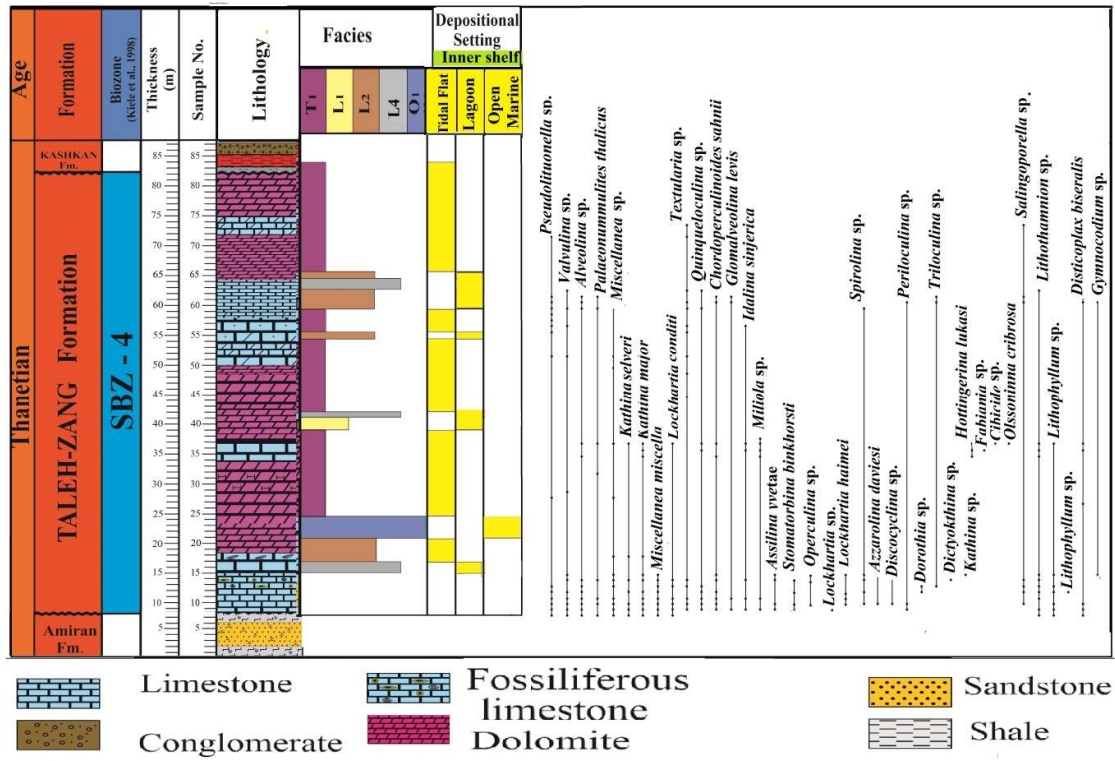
| Age | Formation | Biozone (Kiele et al., 1998) | Thickness (m) | Sample No. | Lithology | Facies | Depositional Setting |
|---|---|---|---|---|---|---|---|
| Thanetian | KASHKAN Fm. | | | | | T1 L1 L2 L4 O1 | Inner shelf |
| | TALEH-ZANG Formation | SBZ - 4 | | | | | Tidal Flat Lagoon Open Marine |
| | Amiran Fm. | | | | | | |

85 80 75 70 65 60 55 50 45 40 35 30 25 20 15 10 5

85 80 75 70 65 60 55 50 45 40 35 30 25 20 15 10 5

Pseudolituonella sp.
Valvulina sp.
Alveolina sp.
Palaeonummulites thalicus
Miscellanea sp.
Kathina selveri
Kathina major
Miscellanea miscella
Lockhartia conditi
Textularia sp.
Quinqueloculina sp.
Chordoperculinoides sahnii
Glomalveolina levis
Idalina sinjerica
Miliola sp.
Assilina yvetae
Stomatorbina binkhorsti
Operculina sp.
Lockhartia sp.
Lockhartia haimei
Spirolina sp.
Azzarolina daviesi
Discocyclina sp.
Dorothia sp.
Periloculina sp.
Triloculina sp.
Dictyokthina sp.
Kathina sp.
Hottingerina lukasi
Fabiania sp.
Cibicide sp.
Olssoninna cribrosa
Salingoporella sp.
Lithothamnion sp.
Lithophyllum sp.
Lithophyllum sp.
Disticoplax biseralis
Gymnocodium sp.

Limestone
Conglomerate
Fossiliferous limestone
Dolomite
Sandstone
Shale